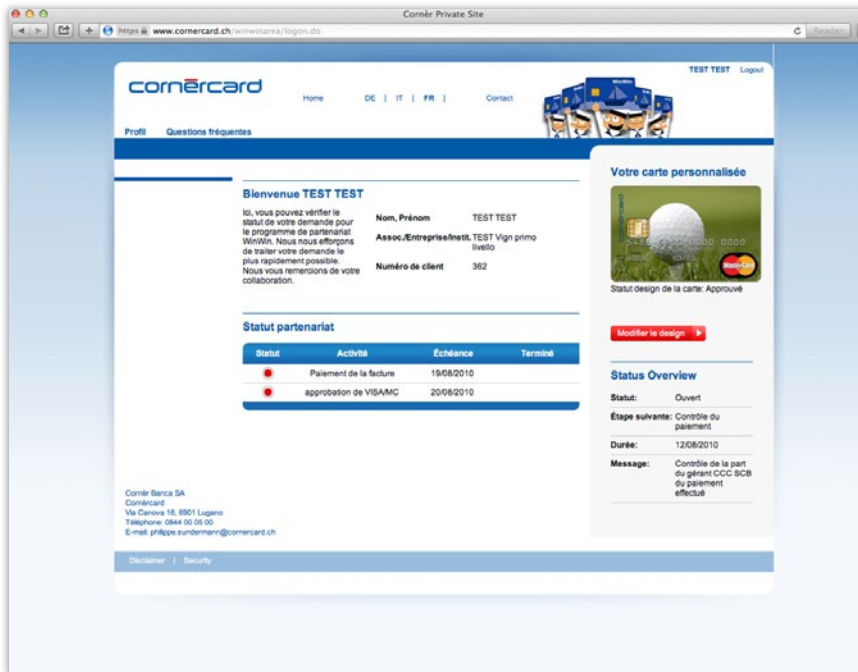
Cornèr Private Site

https www.cornercard.ch/winwinarea/logon.do

Reader

cornèrcard

Home DE | IT | FR | Contact

TEST TEST Logout

Profil Questions fréquentes

Bienvenue TEST TEST

Ici, vous pouvez vérifier le statut de votre demande pour le programme de partenariat WinWin. Nous nous efforçons de traiter votre demande le plus rapidement possible. Nous vous remercions de votre collaboration.

Nom, Prénom TEST TEST

Assoc./Entreprise/Instit. TEST Vign primo livello

Numéro de client 362

Statut partenariat

| Statut | Activité | Échéance | Terminé |
|---|---|---|---|
| ● | Paiement de la facture | 19/08/2010 | |
| ● | approbation de VISA/MC | 20/08/2010 | |

Votre carte personnalisée

Statut design de la carte: Approuvé

Modifier le design

Status Overview

Statut: Ouvert

Étape suivante: Contrôle du paiement

Durée: 12/08/2010

Message: Contrôle de la part du gérant CCC SCB du paiement effectué

Cornèr Banca SA
Cornèrcard
Via Canova 16, 6901 Lugano
Téléphone: 0844 00 05 00
E-mail: philippe.sundermann@cornercard.ch

Disclaimer | Security